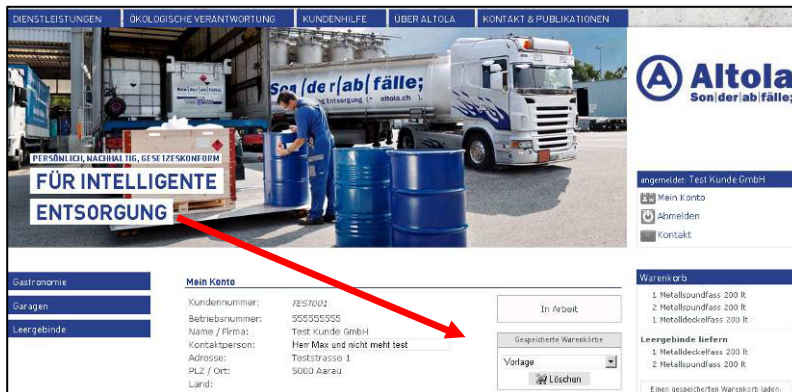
DIENSTLEISTUNGEN | ÖKOLOGISCHE VERANTWORTUNG | KUNDENHILFE | ÜBER ALTOLA | KONTAKT & PUBLIKATIONEN

Son|der|ab|fälle;
Entsorgung altola.ch

PERSÖNLICH, NACHHALTIG, GESETZESKONFORM
FÜR INTELLIGENTE
ENTSORGUNG

Altola
Son|der|ab|fälle;

angemeldet: Test Kunde GmbH
Mein Konto
Abmelden
Kontakt

Gastronomie
Garagen
Leergebinde

Mein Konto

| | |
|---|---|
| Kundennummer: | TEST001 |
| Betriebsnummer: | 555555555 |
| Name / Firma: | Test Kunde GmbH |
| Kontaktperson: | Herr Max und nicht mehr test |
| Adresse: | Teststrasse 1 |
| PLZ / Ort: | 5000 Aarau |
| Land: | |

In Arbeit

Gespeicherte Warenkörbe
Vorlage
Löschen

Warenkorb
1 Metallspundfass 200 lt
2 Metallspundfass 200 lt
1 Metalldeckelfass 200 lt
Leergebinde liefern
1 Metalldeckelfass 200 lt
2 Metallspundfass 200 lt
Einen gespeicherten Warenkorb laden.